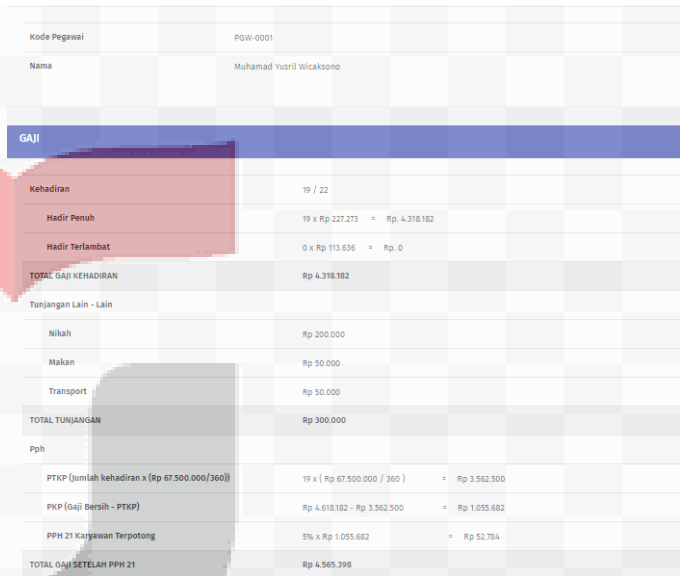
| Kode Pegawai | PGW-0001 |
|---|---|
| Nama | Muhamad Yusril Wicaksono |

GAJI

| | |
|---|---|
| Kehadiran | 19 / 22 |
| Hadir Penuh | 19 x Rp 227.273 = Rp. 4.318.182 |
| Hadir Terlambat | 0 x Rp 113.636 = Rp. 0 |
| TOTAL GAJI KEHADIRAN | Rp 4.318.182 |
| Tunjangan Lain - Lain | |
| Nikah | Rp 200.000 |
| Makan | Rp 50.000 |
| Transport | Rp 50.000 |
| TOTAL TUNJANGAN | Rp 300.000 |
| Pph | |
| PTKP (Jumlah kehadiran x (Rp 67.500.000/360)) | 19 x ( Rp 67.500.000 / 360 ) = Rp 3.562.500 |
| PKP (Gaji Bersih - PTKP) | Rp 4.618.182 - Rp 3.562.500 = Rp 1.055.682 |
| PPH 21 Karyawan Terpotong | 5% x Rp 1.055.682 = Rp 52.784 |
| TOTAL GAJI SETELAH PPH 21 | Rp 4.565.398 |